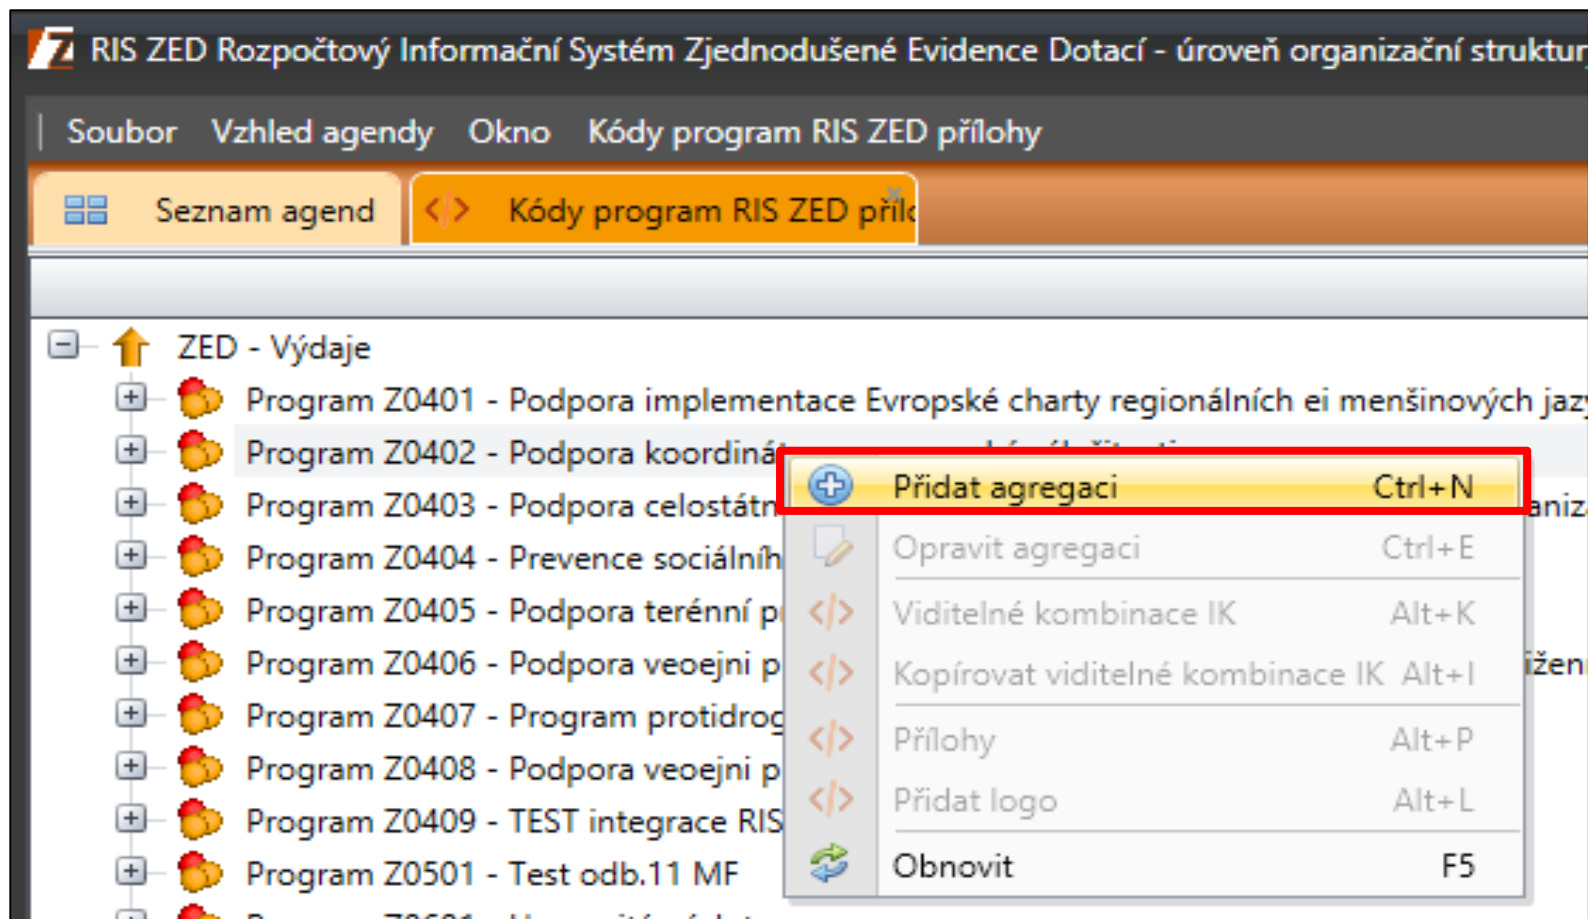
RIS ZED Rozpočtový Informační Systém Zjednodušené Evidence Dotací - úroveň organizační struktur

Soubor Vzhled agendy Okno Kódy program RIS ZED přílohy

Seznam agend Kódy program RIS ZED příl

ZED - Výdaje
Program Z0401 - Podpora implementace Evropské charty regionálních ei menšinových jaz
Program Z0402 - Podpora koordiná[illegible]
Program Z0403 - Podpora celostátn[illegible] aniz
Program Z0404 - Prevence sociálníh
Program Z0405 - Podpora terénní p
Program Z0406 - Podpora veoejni p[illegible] ížen
Program Z0407 - Program protidrog
Program Z0408 - Podpora veoejni p
Program Z0409 - TEST integrace RIS
Program Z0501 - Test odb.11 MF

Přidat agregaci Ctrl+N
Opravit agregaci Ctrl+E
Viditelné kombinace IK Alt+K
Kopírovat viditelné kombinace IK Alt+I
Přílohy Alt+P
Přidat logo Alt+L
Obnovit F5